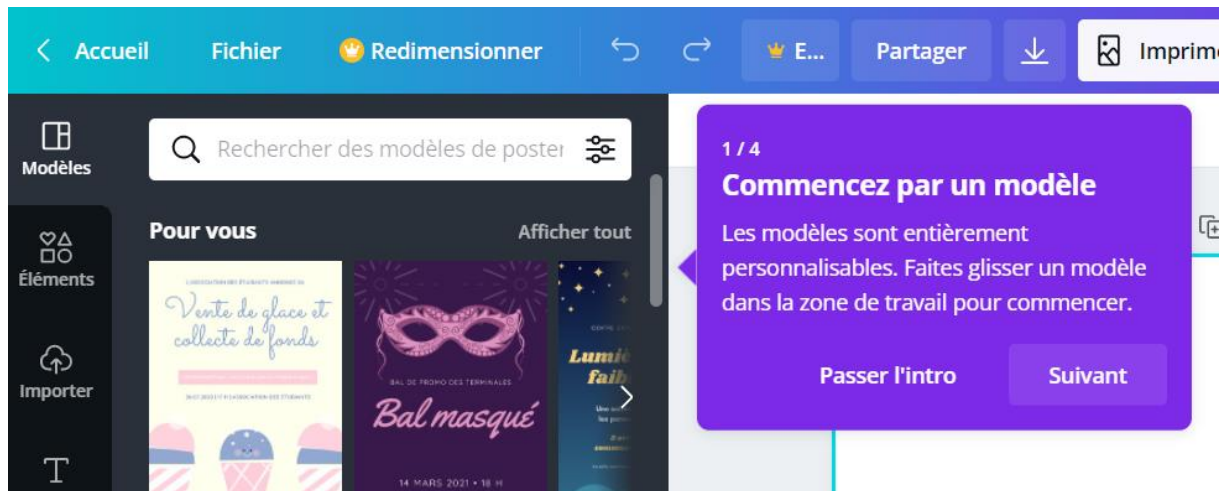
< Accueil Fichier Redimensionner E... Partager Imprime

Modèles

Éléments

Importer

Rechercher des modèles de poster

Pour vous Afficher tout

L'ASSOCIATION DES ÉTUDIANTS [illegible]

Vente de glace et collecte de fonds

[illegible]

BAL DE PROMO DES TERMINALES

Bal masqué

14 MARS 2021 • 18 H

Lumi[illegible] faib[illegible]

1 / 4

Commencez par un modèle

Les modèles sont entièrement personnalisables. Faites glisser un modèle dans la zone de travail pour commencer.

Passer l'intro Suivant